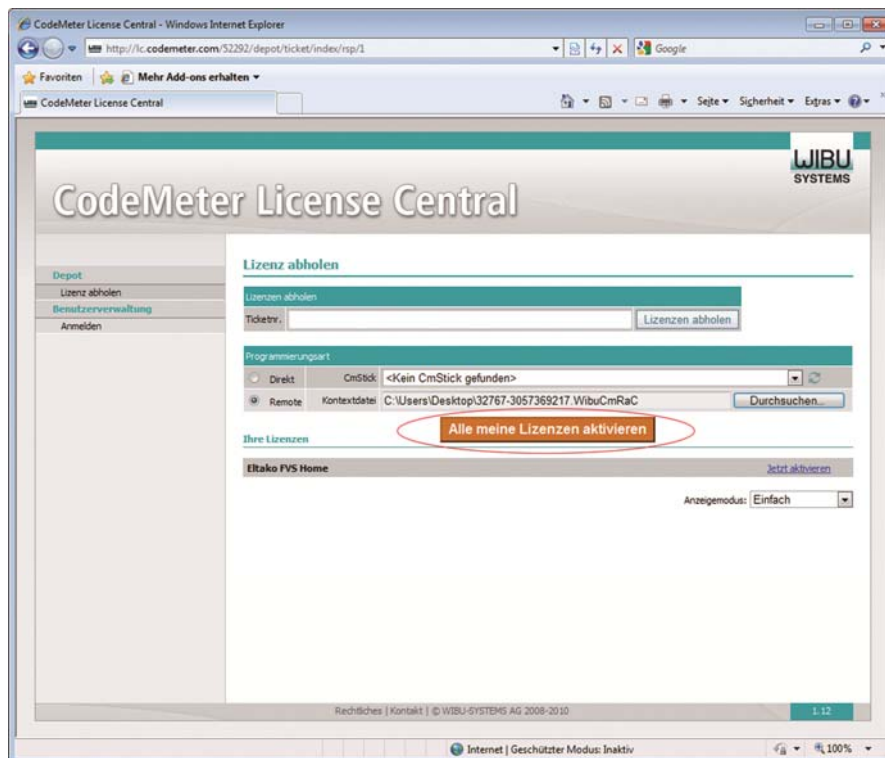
CodeMeter License Central - Windows Internet Explorer

http://lc.codemeter.com/52292/depot/ticket/index/rsp/1

Google

Favoriten | Mehr Add-ons erhalten ▾

CodeMeter License Central

Seite ▾ Sicherheit ▾ Extras ▾

WIBU SYSTEMS

CodeMeter License Central

Depot
Lizenz abholen
Benutzerverwaltung
Anmelden

Lizenz abholen

Lizenzen abholen

Ticketnr.

Lizenzen abholen

Programmierungsart

Direkt CmStick <Kein CmStick gefunden>

Remote Kontextdatei C:\Users\Desktop\32767-3057369217.WibuCmRaC

Durchsuchen...

Alle meine Lizenzen aktivieren

Ihre Lizenzen

Eltako FVS Home

Jetzt aktivieren

Anzeigemodus: Einfach

Rechtliches | Kontakt | © WIBU-SYSTEMS AG 2008-2010

1.12

Internet | Geschützter Modus: Inaktiv

100%